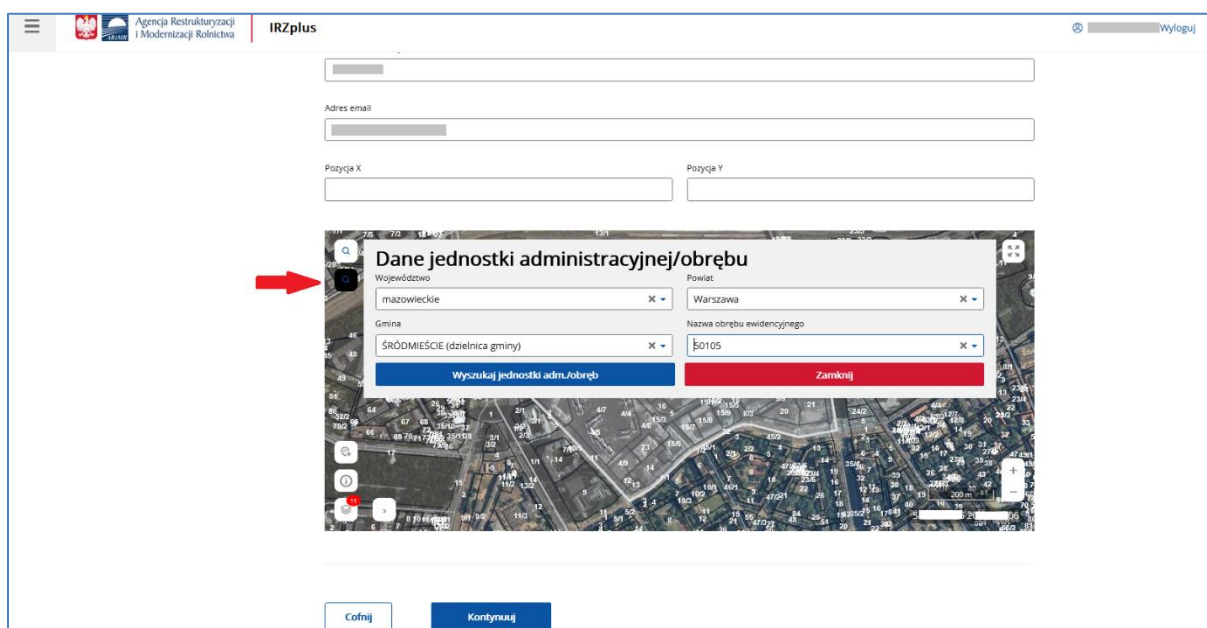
Agencja Restrukturyzacji i Modernizacji Rolnictwa

IRZplus

Wyloguj

Adres email

Pozycja X

Pozycja Y

Dane jednostki administracyjnej/obrębu

Województwo

mazowieckie

Powiat

Warszawa

Gmina

ŚRÓDMIEŚCIE (dzielnica gminy)

Nazwa obrębu ewidencyjnego

50105

Wyszukaj jednostki adm./obręb

Zamknij

200 m

Cofnij

Kontynuuj